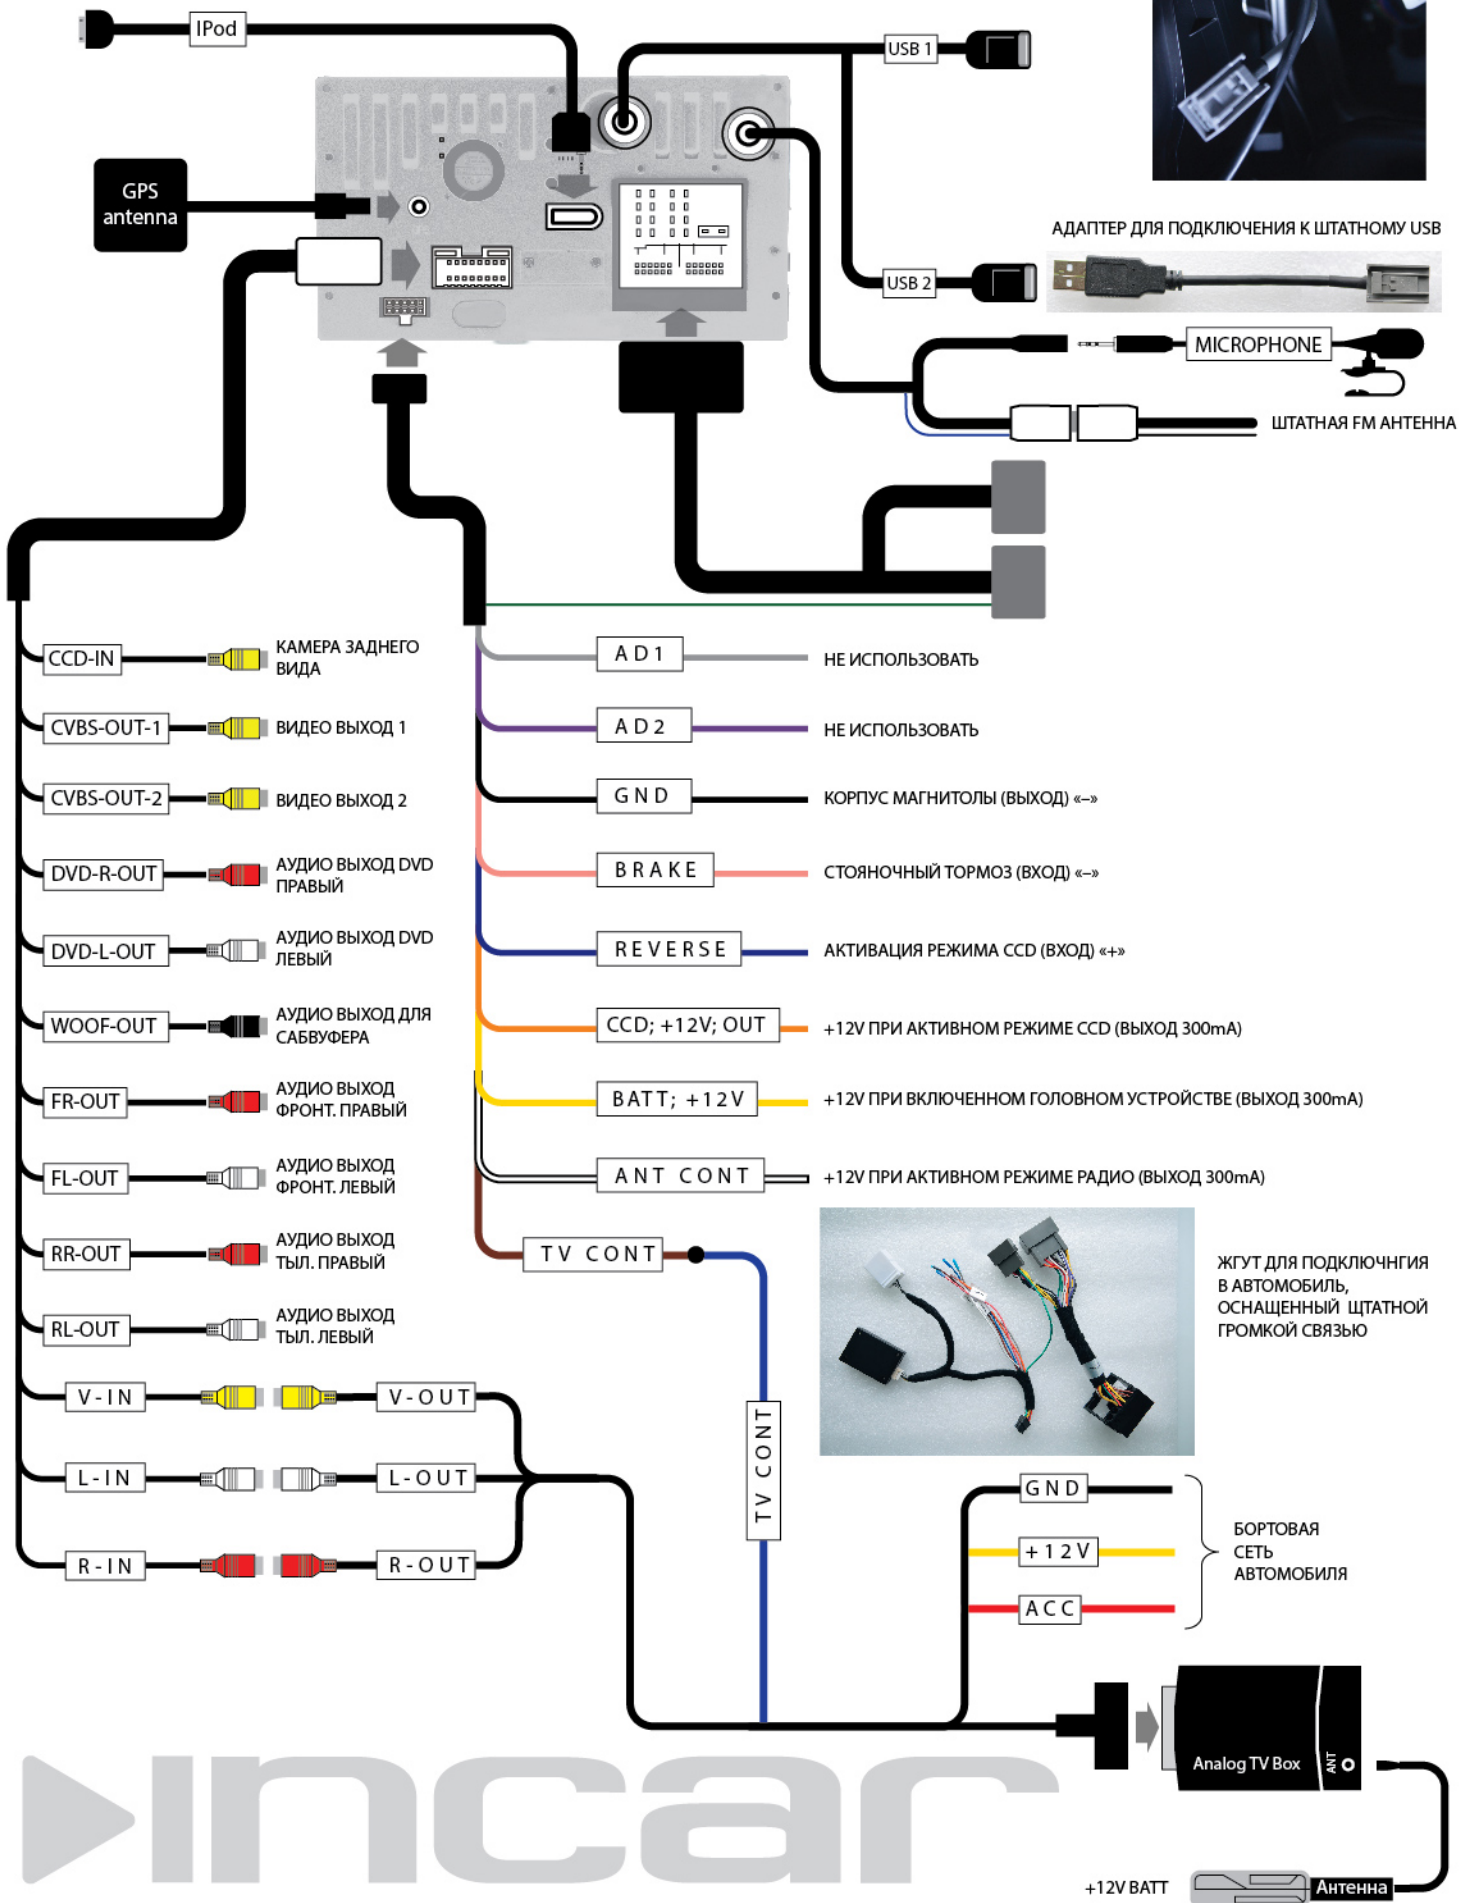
IPod

USB 1

GPS antenna

USB 2

АДАПТЕР ДЛЯ ПОДКЛЮЧЕНИЯ К ШТАТНОМУ USB

MICROPHONE

ШТАТНАЯ FM АНТЕННА

CCD-IN
КАМЕРА ЗАДНЕГО ВИДА

CVBS-OUT-1
ВИДЕО ВЫХОД 1

CVBS-OUT-2
ВИДЕО ВЫХОД 2

DVD-R-OUT
АУДИО ВЫХОД DVD ПРАВЫЙ

DVD-L-OUT
АУДИО ВЫХОД DVD ЛЕВЫЙ

WOOF-OUT
АУДИО ВЫХОД ДЛЯ САБВУФЕРА

FR-OUT
АУДИО ВЫХОД ФРОНТ. ПРАВЫЙ

FL-OUT
АУДИО ВЫХОД ФРОНТ. ЛЕВЫЙ

RR-OUT
АУДИО ВЫХОД ТЫЛ. ПРАВЫЙ

RL-OUT
АУДИО ВЫХОД ТЫЛ. ЛЕВЫЙ

V-IN
V-OUT

L-IN
L-OUT

R-IN
R-OUT

AD1
НЕ ИСПОЛЬЗОВАТЬ

AD2
НЕ ИСПОЛЬЗОВАТЬ

GND
КОРПУС МАГНИТОЛЫ (ВЫХОД) «–»

BRAKE
СТОЯНОЧНЫЙ ТОРМОЗ (ВХОД) «–»

REVERSE
АКТИВАЦИЯ РЕЖИМА CCD (ВХОД) «+»

CCD; +12V; OUT
+12V ПРИ АКТИВНОМ РЕЖИМЕ CCD (ВЫХОД 300mA)

BATT; +12V
+12V ПРИ ВКЛЮЧЕННОМ ГОЛОВНОМ УСТРОЙСТВЕ (ВЫХОД 300mA)

ANT CONT
+12V ПРИ АКТИВНОМ РЕЖИМЕ РАДИО (ВЫХОД 300mA)

TV CONT

ЖГУТ ДЛЯ ПОДКЛЮЧНГИЯ В АВТОМОБИЛЬ, ОСНАЩЕННЫЙ ШТАТНОЙ ГРОМКОЙ СВЯЗЬЮ

TV CONT

GND
+12V
ACC
БОРТОВАЯ СЕТЬ АВТОМОБИЛЯ

Analog TV Box
ANT

incar

+12V BATT
Антенна